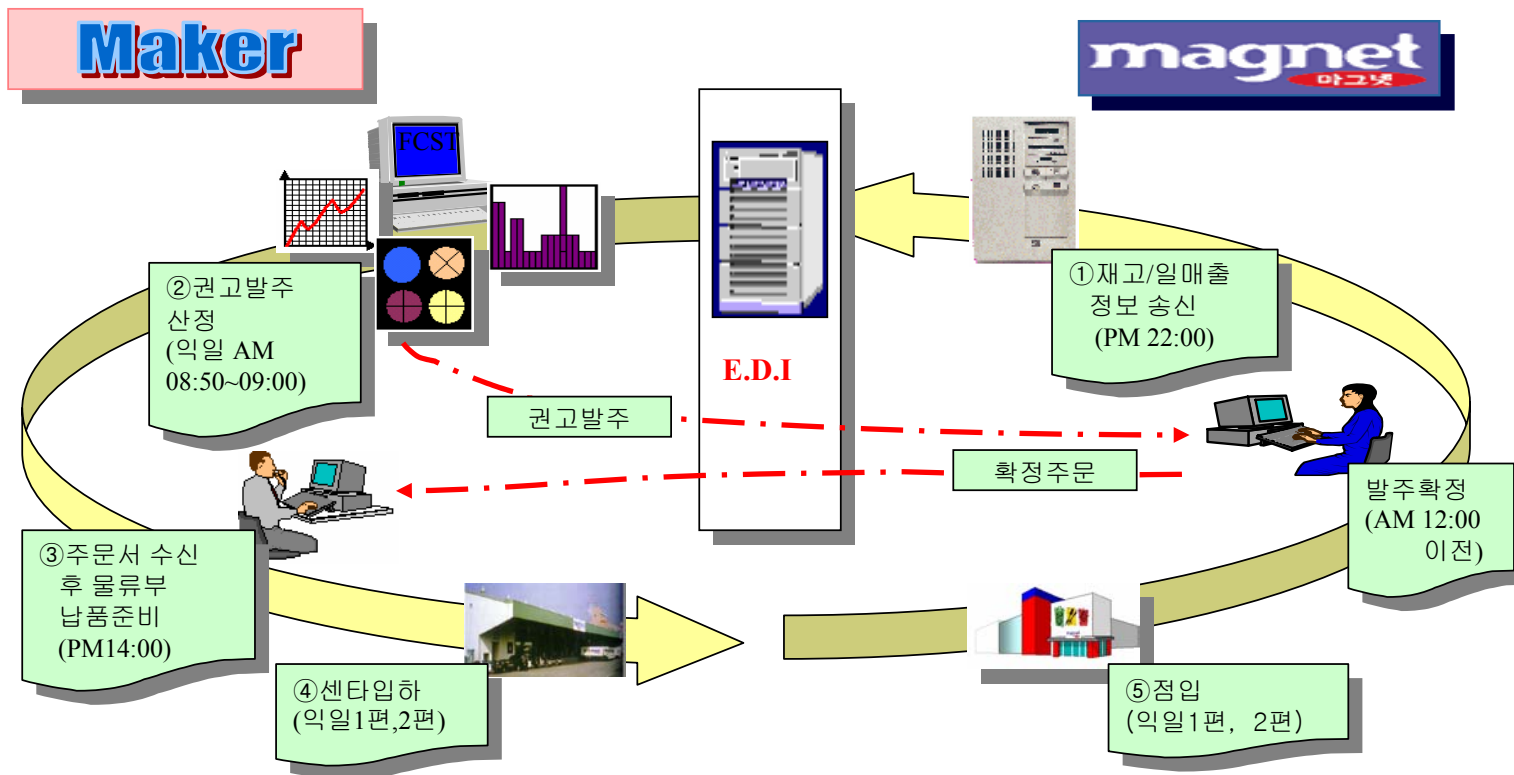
Maker

magnet
마그넷

FCST

E.D.I

①재고/일매출 정보 송신 (PM 22:00)

②권고발주 산정 (익일 AM 08:50~09:00)

권고발주

확정주문

발주확정 (AM 12:00 이전)

③주문서 수신 후 물류부 납품준비 (PM14:00)

④센타입하 (익일1편,2편)

⑤점입 (익일1편, 2편)